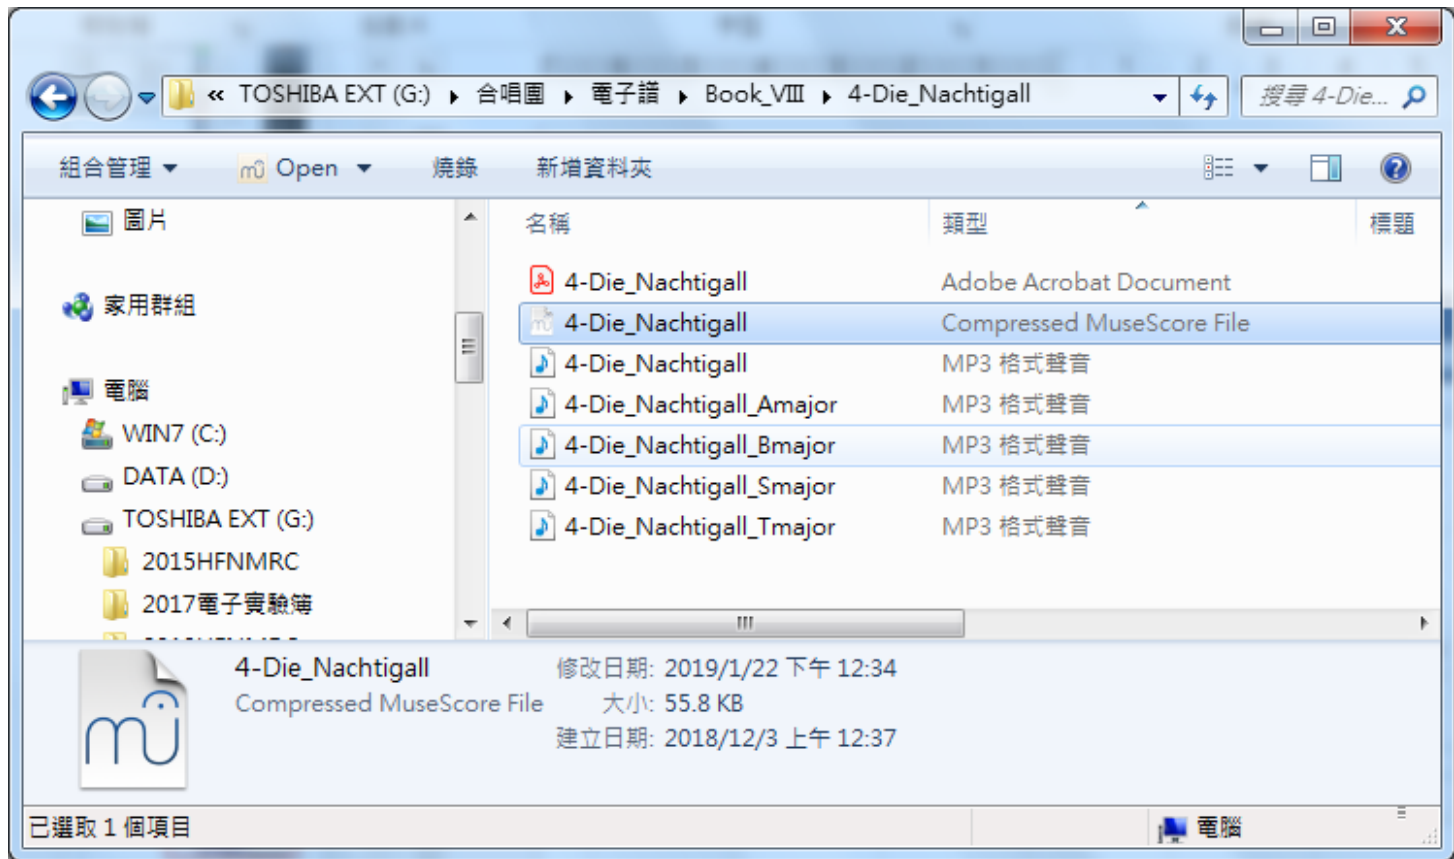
« TOSHIBA EXT (G:) ▸ 合唱團 ▸ 電子譜 ▸ Book_VIII ▸ 4-Die_Nachtigall

搜尋 4-Die...

組合管理 ▾ Open ▾ 燒錄 新增資料夾

圖片

家用群組

電腦

WIN7 (C:)

DATA (D:)

TOSHIBA EXT (G:)

2015HFNMRC

2017電子實驗簿

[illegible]

| 名稱 | 類型 | 標題 |
|---|---|---|
| 4-Die_Nachtigall | Adobe Acrobat Document | |
| 4-Die_Nachtigall | Compressed MuseScore File | |
| 4-Die_Nachtigall | MP3 格式聲音 | |
| 4-Die_Nachtigall_Amajor | MP3 格式聲音 | |
| 4-Die_Nachtigall_Bmajor | MP3 格式聲音 | |
| 4-Die_Nachtigall_Smajor | MP3 格式聲音 | |
| 4-Die_Nachtigall_Tmajor | MP3 格式聲音 | |

4-Die_Nachtigall
Compressed MuseScore File
修改日期: 2019/1/22 下午 12:34
大小: 55.8 KB
建立日期: 2018/12/3 上午 12:37

已選取 1 個項目

電腦